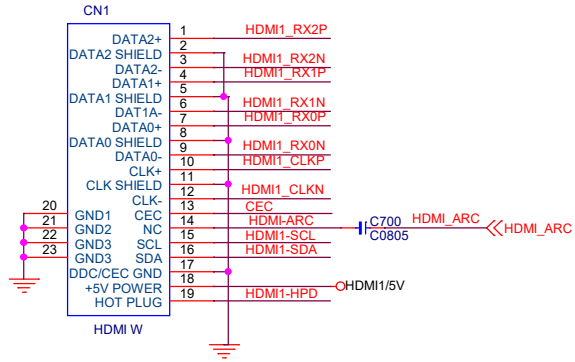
CN1

DATA2+ 1 HDMI1_RX2P
DATA2 SHIELD 2
DATA2- 3 HDMI1_RX2N
DATA1+ 4 HDMI1_RX1P
DATA1 SHIELD 5
DAT1A- 6 HDMI1_RX1N
DATA0+ 7 HDMI1_RX0P
DATA0 SHIELD 8
DATA0- 9 HDMI1_RX0N
CLK+ 10 HDMI1_CLKP
CLK SHIELD 11
CLK- 12 HDMI1_CLKN
20
21 GND1 CEC 13 CEC
22 GND2 NC 14 HDMI-ARC
23 GND3 SCL 15 HDMI1-SCL
GND3 SDA 16 HDMI1-SDA
DDC/CEC GND 17
+5V POWER 18
HOT PLUG 19 HDMI1-HPD

C700
C0805
HDMI_ARC
HDMI_ARC
HDMI1/5V

HDMI W